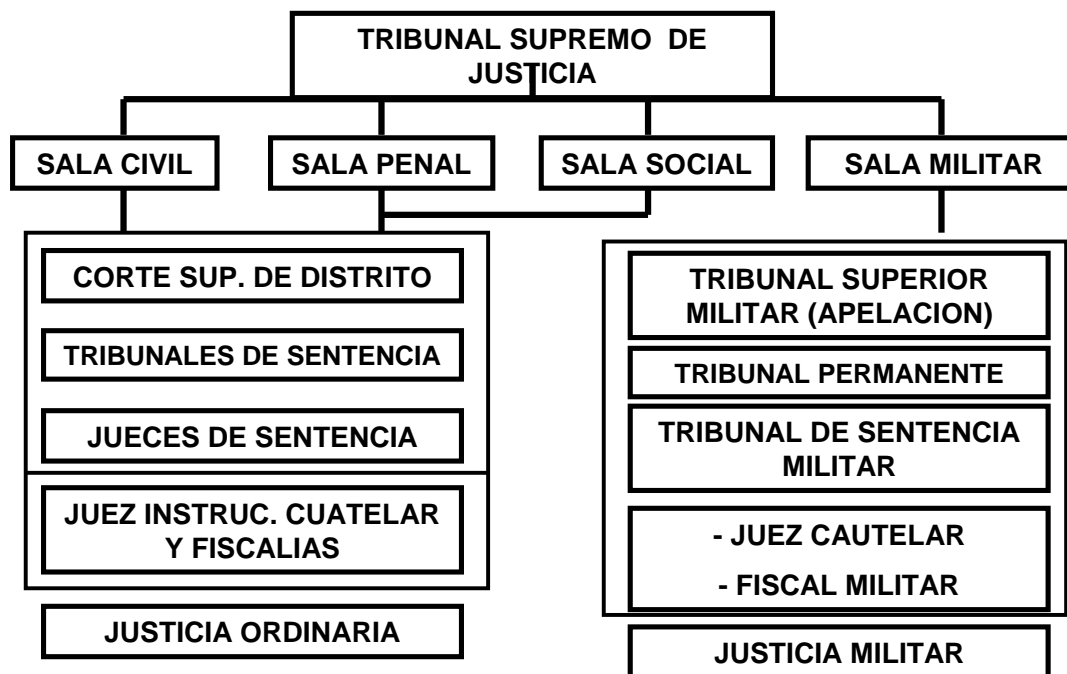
TRIBUNAL SUPREMO DE JUSTICIA

SALA CIVIL

SALA PENAL

SALA SOCIAL

SALA MILITAR

CORTE SUP. DE DISTRITO

TRIBUNALES DE SENTENCIA

JUECES DE SENTENCIA

JUEZ INSTRUC. CUATELAR Y FISCALIAS

JUSTICIA ORDINARIA

TRIBUNAL SUPERIOR MILITAR (APELACION)

TRIBUNAL PERMANENTE

TRIBUNAL DE SENTENCIA MILITAR

- JUEZ CAUTELAR

- FISCAL MILITAR

JUSTICIA MILITAR